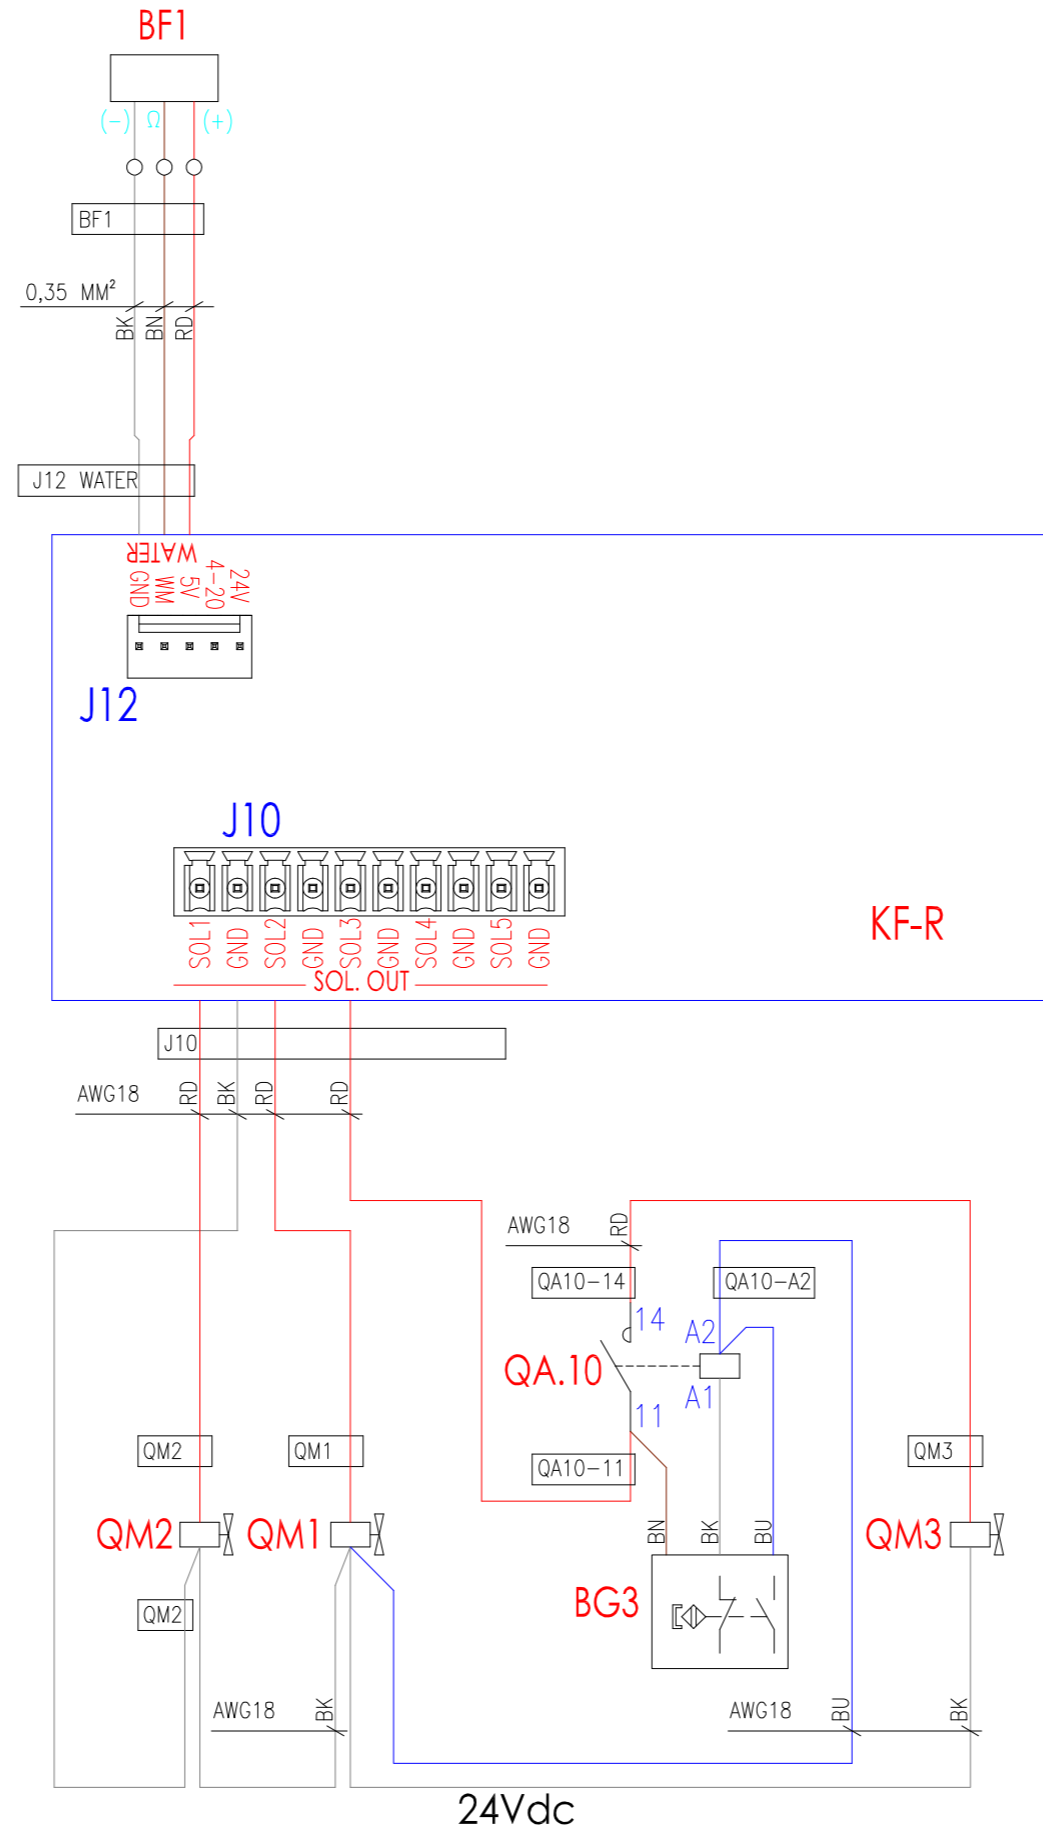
BF1

(−) Ω (+)

BF1

0,35 MM²

BK BN RD

J12 WATER

WATER
GND WM 5V 4−20 24V

J12

J10

SOL1 GND SOL2 GND SOL3 GND SOL4 GND SOL5 GND

SOL. OUT

KF-R

J10

AWG18 RD BK RD RD

AWG18 RD

QA10−14

QA10−A2

14

A2

QA.10

A1

11

QM2

QM1

QA10−11

QM3

BN BK BU

QM2

QM1

QM3

BG3

QM2

AWG18 BK

AWG18 BU BK

24Vdc